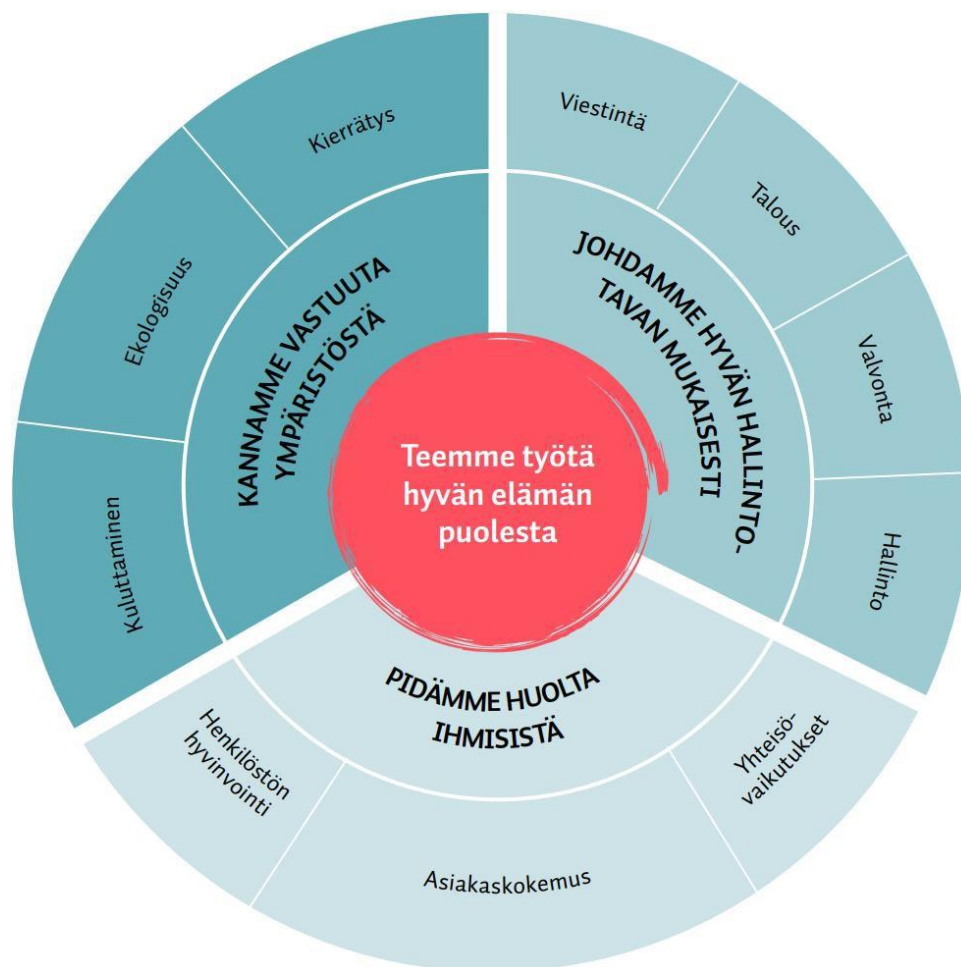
Teemme työtä hyvän elämän puolesta

KANNAMME VASTUUTA YMPÄRISTÖSTÄ

Kierrätys

Ekologisuus

Kuluttaminen

JOHDAMME HYVÄN HALLINTOTAVAN MUKAISESTI

Viestintä

Talous

Valvonta

Hallinto

PIDÄMME HUOLTA IHMISISTÄ

Henkilöstön hyvinvointi

Asiakaskokemus

Yhteisövaikutukset